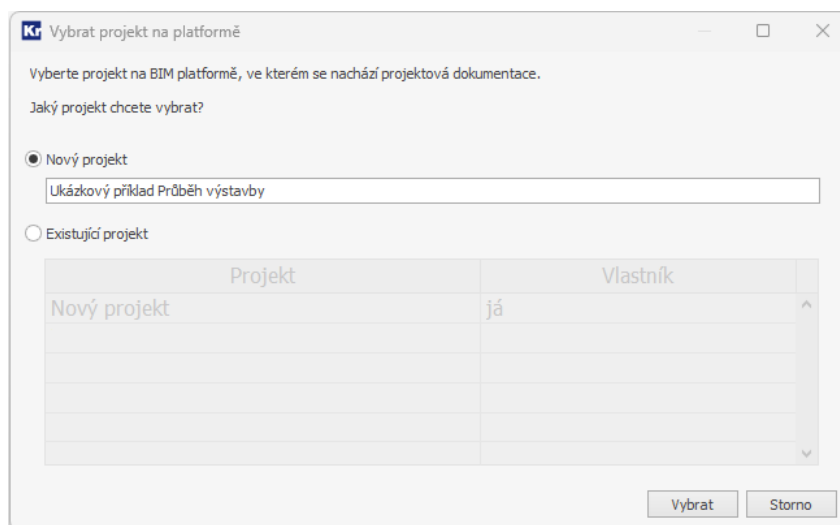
Kr Vybrat projekt na platformě

Vyberte projekt na BIM platformě, ve kterém se nachází projektová dokumentace.

Jaký projekt chcete vybrat?

Nový projekt

Ukázkový příklad Průběh výstavby

Existující projekt

| Projekt | Vlastník |
|---|---|
| Nový projekt | já |
| | |
| | |
| | |
| | |
| | |

Vybrat Storno